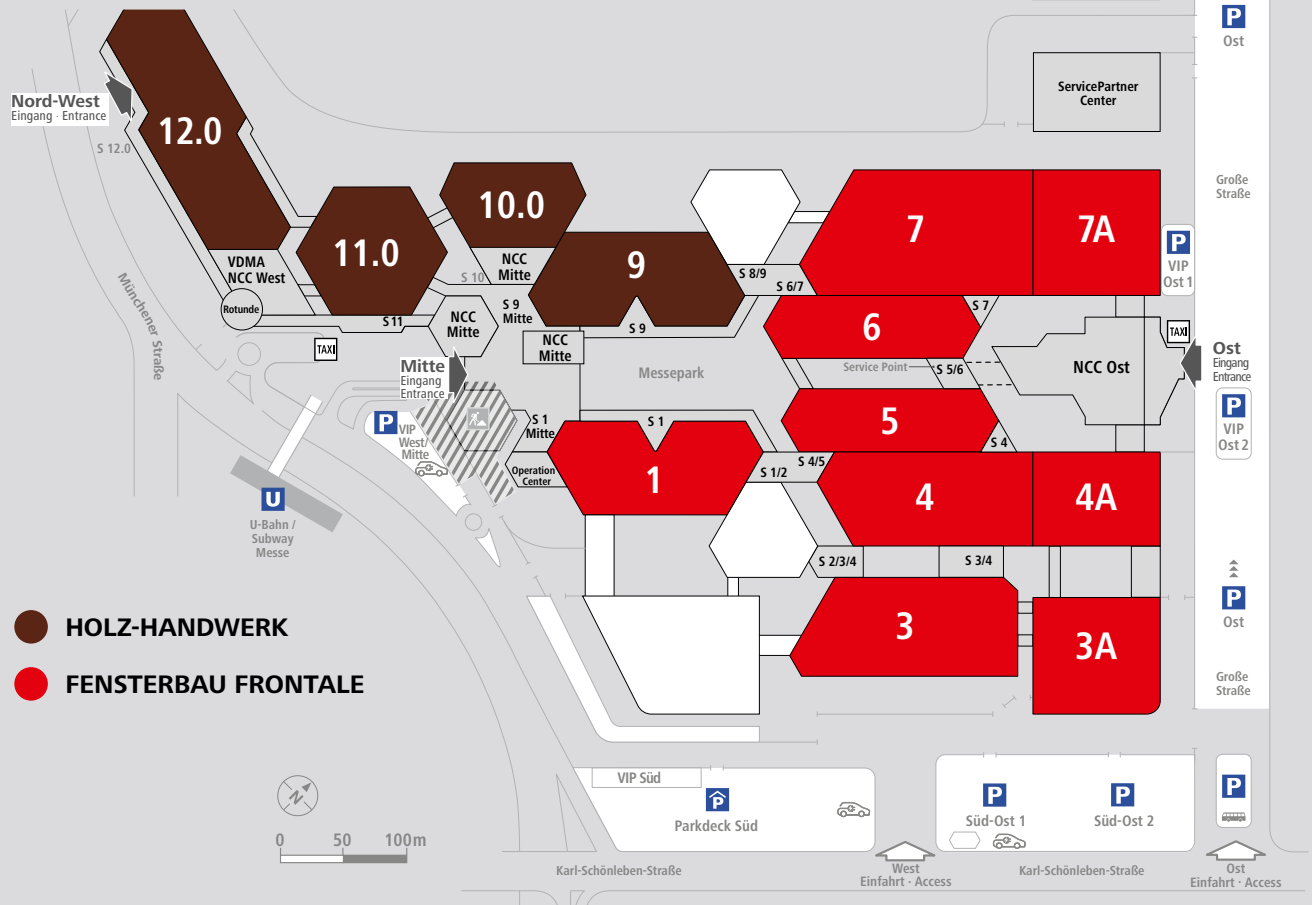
P
Ost

ServicePartner Center

Nord-West
Eingang · Entrance

12.0

S 12.0

10.0

11.0

VDMA NCC West

NCC Mitte

S 10

9

7

7A

P
VIP Ost 1

Große Straße

S 8/9

S 6/7

S 9 Mitte

Rotunde

S 11

NCC Mitte

S 9

6

S 7

TAXI

Ost
Eingang
Entrance

Münchener Straße

TAXI

NCC Mitte

Messepark

Service Point

S 5/6

NCC Ost

Mitte
Eingang
Entrance

P
VIP Ost 2

P
VIP West/ Mitte

S 1 Mitte

S 1

5

S 4

Operation Center

1

S 4/5

S 1/2

4

4A

U
U-Bahn / Subway Messe

S 2/3/4

S 3/4

P
Ost

HOLZ-HANDWERK

3

3A

FENSTERBAU FRONTALE

Große Straße

VIP Süd

P
Parkdeck Süd

P
Süd-Ost 1

P
Süd-Ost 2

P

0 50 100m

Karl-Schönleben-Straße

West
Einfahrt · Access

Karl-Schönleben-Straße

Ost
Einfahrt · Access